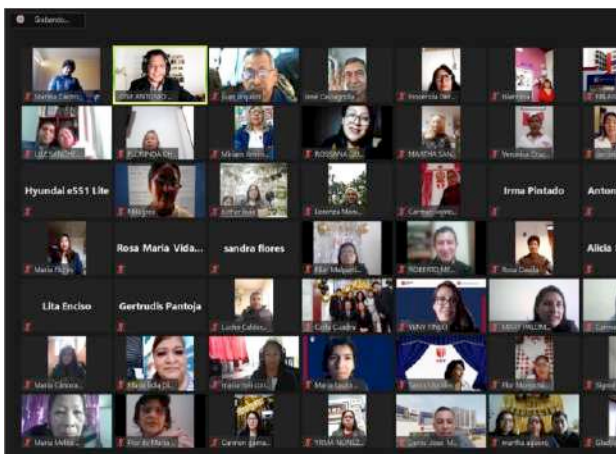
Grabando...

Hyundai e551 Lite

Irma Pintado

Anton

Rosa Maria Vida...

sandra flores

Alicia

Lita Enciso

Gertrudis Pantoja

Jose Castañeda

Milagros

Esther Ruiz

Lourdes Calder...

Carla Cuadra

Maria Castro...

Carmen Lima

Flor de Maria...

YRMA NUÑEZ

martha alpaca

Maria Milla...

Rosa Davila

ROBERTO MI...

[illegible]